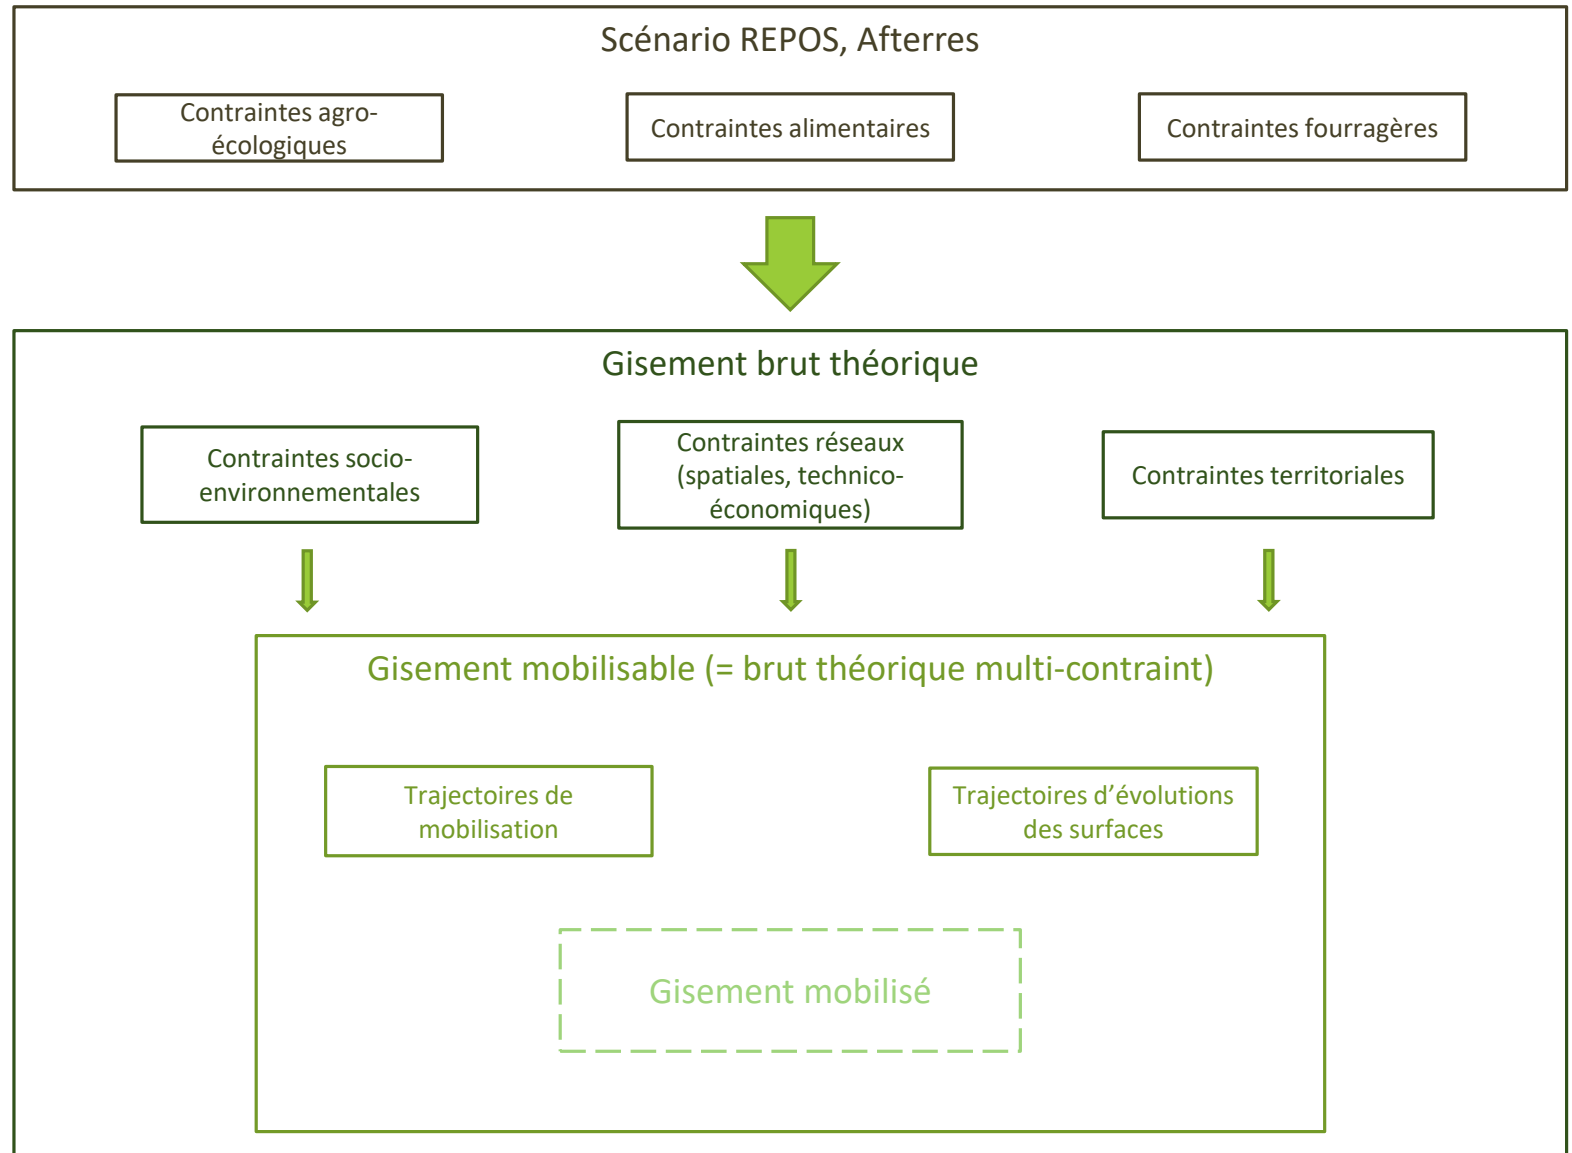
Scénario REPOS, Afterres

Contraintes agro-écologiques

Contraintes alimentaires

Contraintes fourragères

Gisement brut théorique

Contraintes socio-environnementales

Contraintes réseaux (spatiales, technico-économiques)

Contraintes territoriales

Gisement mobilisable (= brut théorique multi-contraint)

Trajectoires de mobilisation

Trajectoires d'évolutions des surfaces

Gisement mobilisé